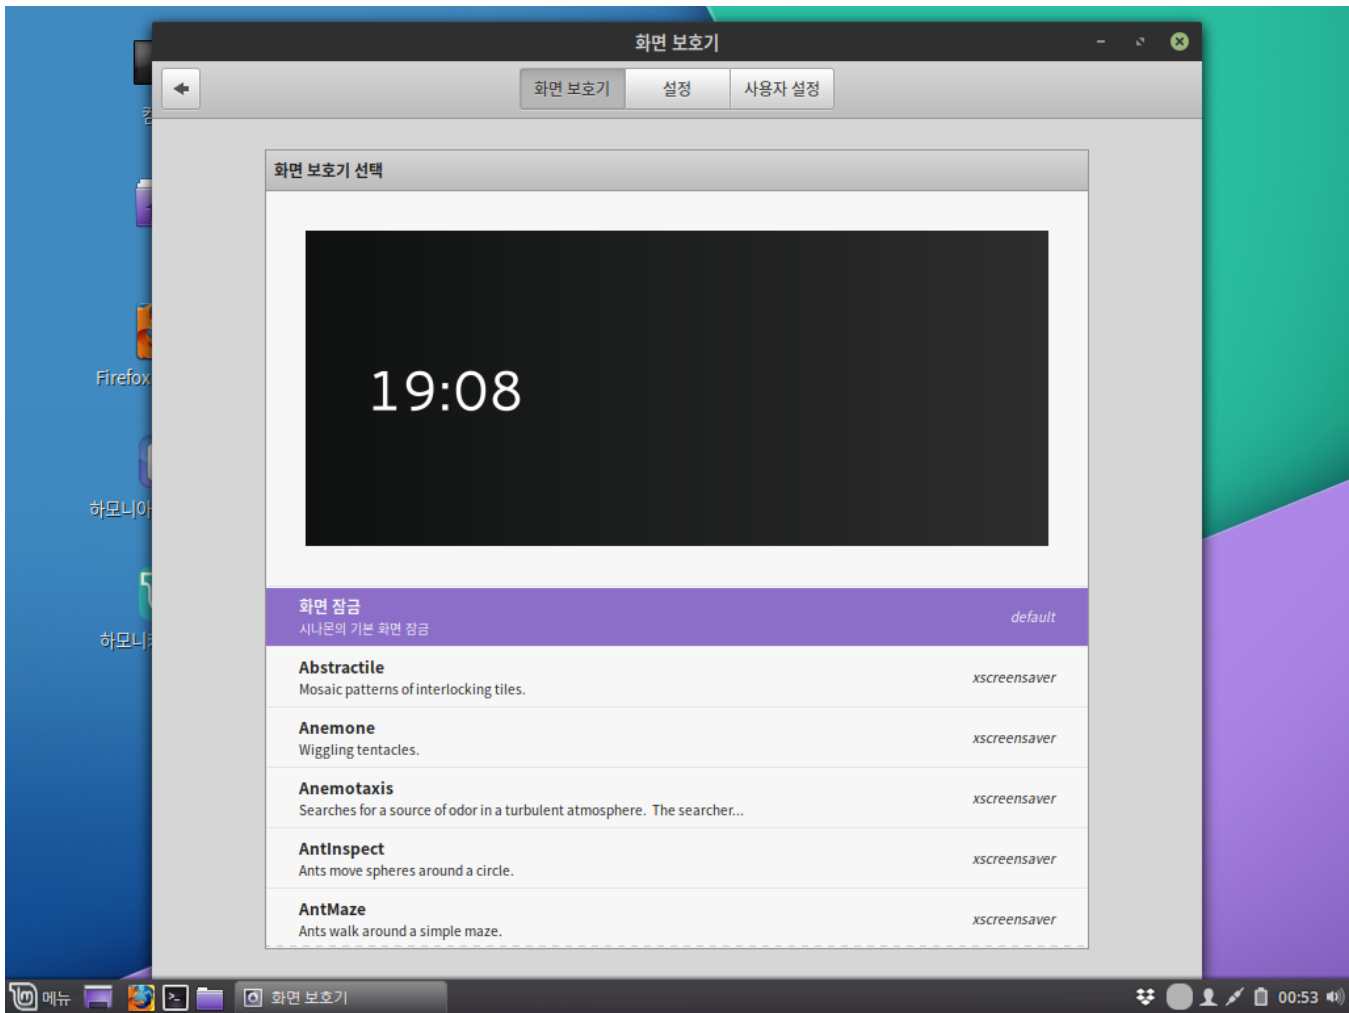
컴

Firefox

하모니아

하모니

화면 보호기

화면 보호기 | 설정 | 사용자 설정

화면 보호기 선택

19:08

화면 잠금
시나몬의 기본 화면 잠금
default

Abstractile
Mosaic patterns of interlocking tiles.
xscreensaver

Anemone
Wiggling tentacles.
xscreensaver

Anemotaxis
Searches for a source of odor in a turbulent atmosphere. The searcher...
xscreensaver

AntInspect
Ants move spheres around a circle.
xscreensaver

AntMaze
Ants walk around a simple maze.
xscreensaver

메뉴

화면 보호기

00:53